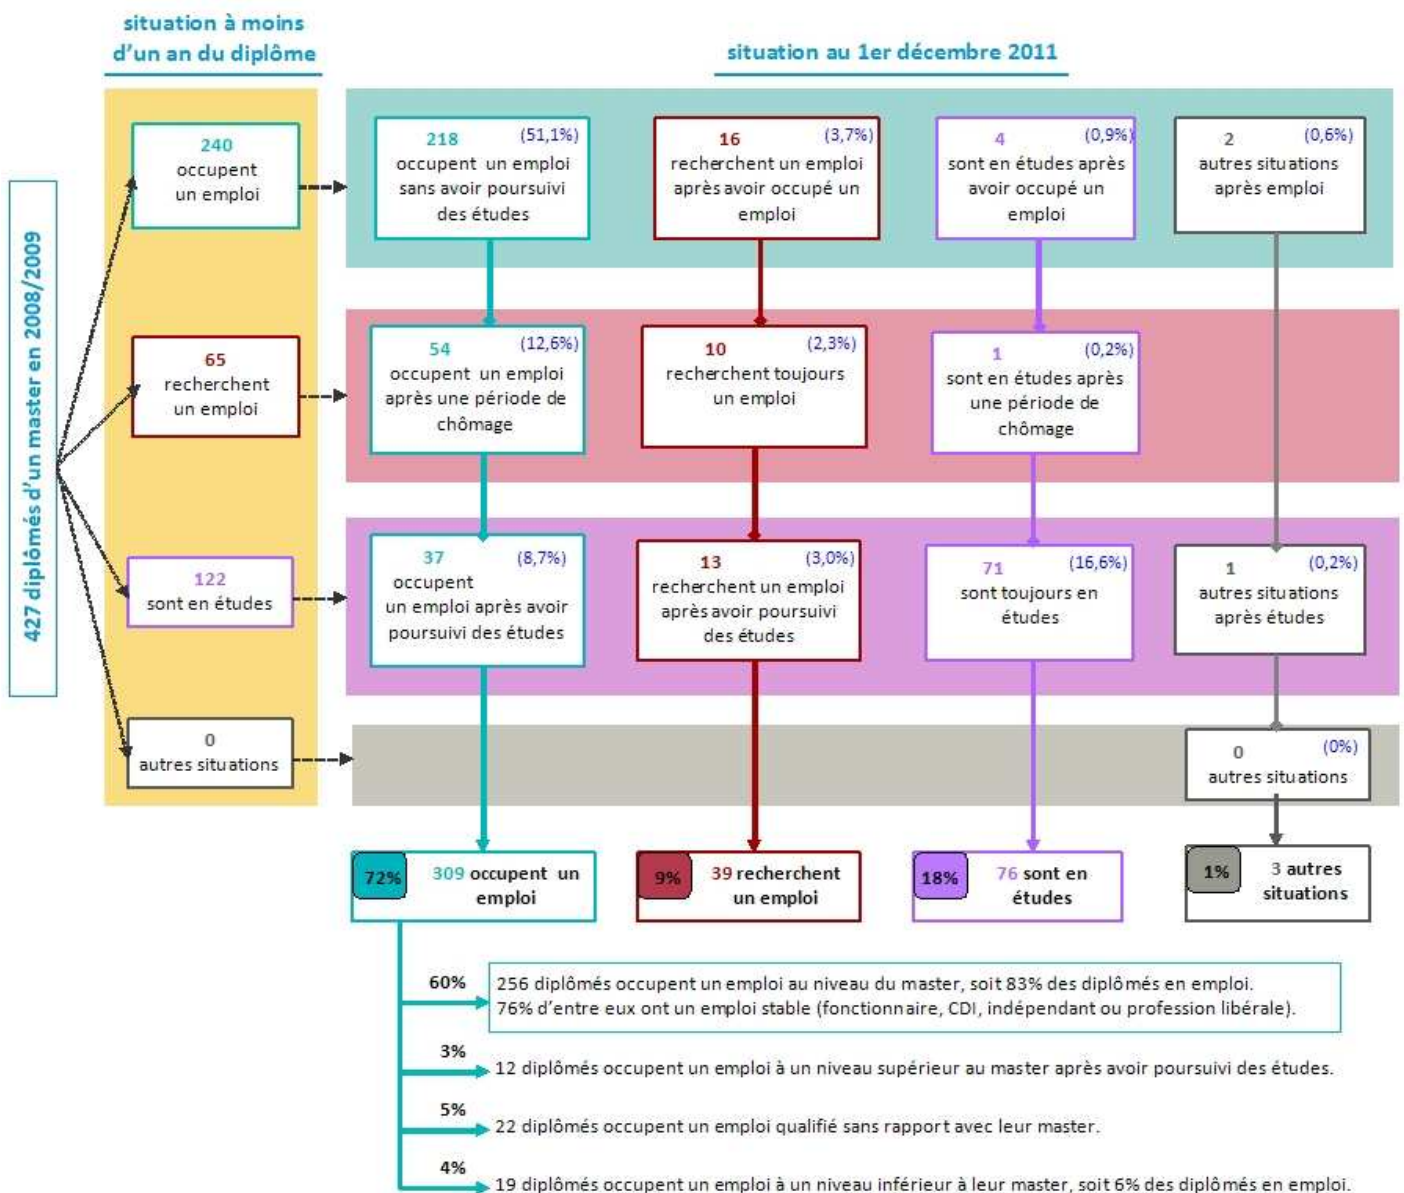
situation à moins d'un an du diplôme

situation au 1er décembre 2011

427 diplômés d'un master en 2008/2009

240 occupent un emploi

65 recherchent un emploi

122 sont en études

0 autres situations

218 (51,1%) occupent un emploi sans avoir poursuivi des études

16 (3,7%) recherchent un emploi après avoir occupé un emploi

4 (0,9%) sont en études après avoir occupé un emploi

2 (0,6%) autres situations après emploi

54 (12,6%) occupent un emploi après une période de chômage

10 (2,3%) recherchent toujours un emploi

1 (0,2%) sont en études après une période de chômage

37 (8,7%) occupent un emploi après avoir poursuivi des études

13 (3,0%) recherchent un emploi après avoir poursuivi des études

71 (16,6%) sont toujours en études

1 (0,2%) autres situations après études

0 (0%) autres situations

72% 309 occupent un emploi

9% 39 recherchent un emploi

18% 76 sont en études

1% 3 autres situations

60% 256 diplômés occupent un emploi au niveau du master, soit 83% des diplômés en emploi. 76% d'entre eux ont un emploi stable (fonctionnaire, CDI, indépendant ou profession libérale).

3% 12 diplômés occupent un emploi à un niveau supérieur au master après avoir poursuivi des études.

5% 22 diplômés occupent un emploi qualifié sans rapport avec leur master.

4% 19 diplômés occupent un emploi à un niveau inférieur à leur master, soit 6% des diplômés en emploi.